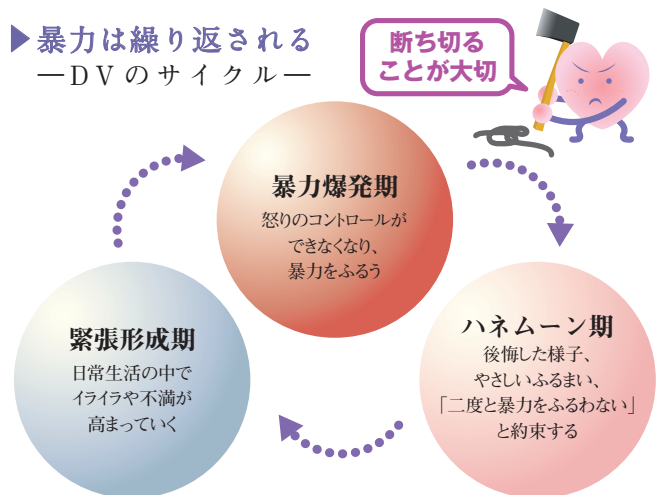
▶暴力は繰り返される
―DVのサイクル―

断ち切る
ことが大切

暴力爆発期
怒りのコントロールができなくなり、暴力をふるう

ハネムーン期
後悔した様子、やさしいふるまい、「二度と暴力をふるわない」と約束する

緊張形成期
日常生活の中でイライラや不満が高まっていく